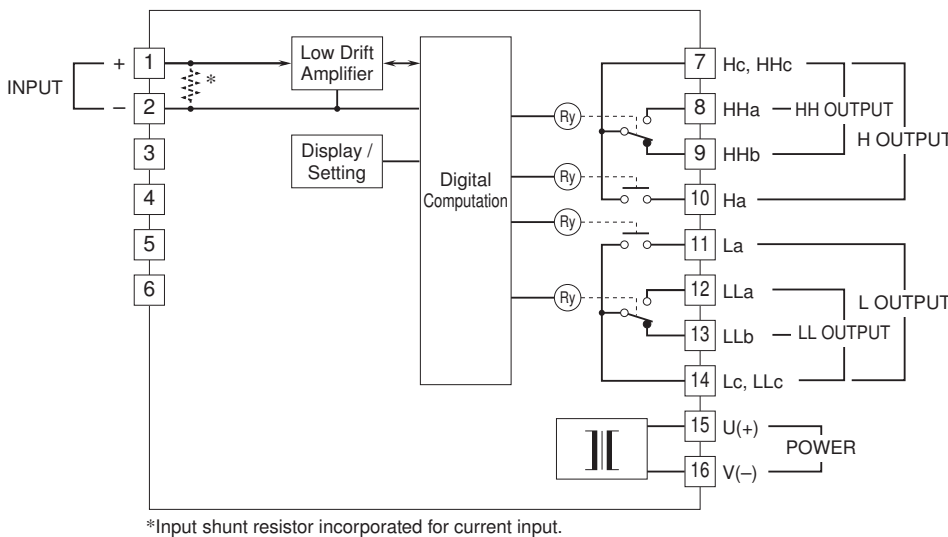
INPUT
+
–
1
2
3
4
5
6
*
Low Drift Amplifier
Display / Setting
Digital Computation
Ry
Ry
Ry
Ry
7 Hc, HHc
8 HHa
9 HHb
10 Ha
11 La
12 LLa
13 LLb
14 Lc, LLc
15 U(+)
16 V(–)
HH OUTPUT
H OUTPUT
L OUTPUT
LL OUTPUT
POWER

*Input shunt resistor incorporated for current input.